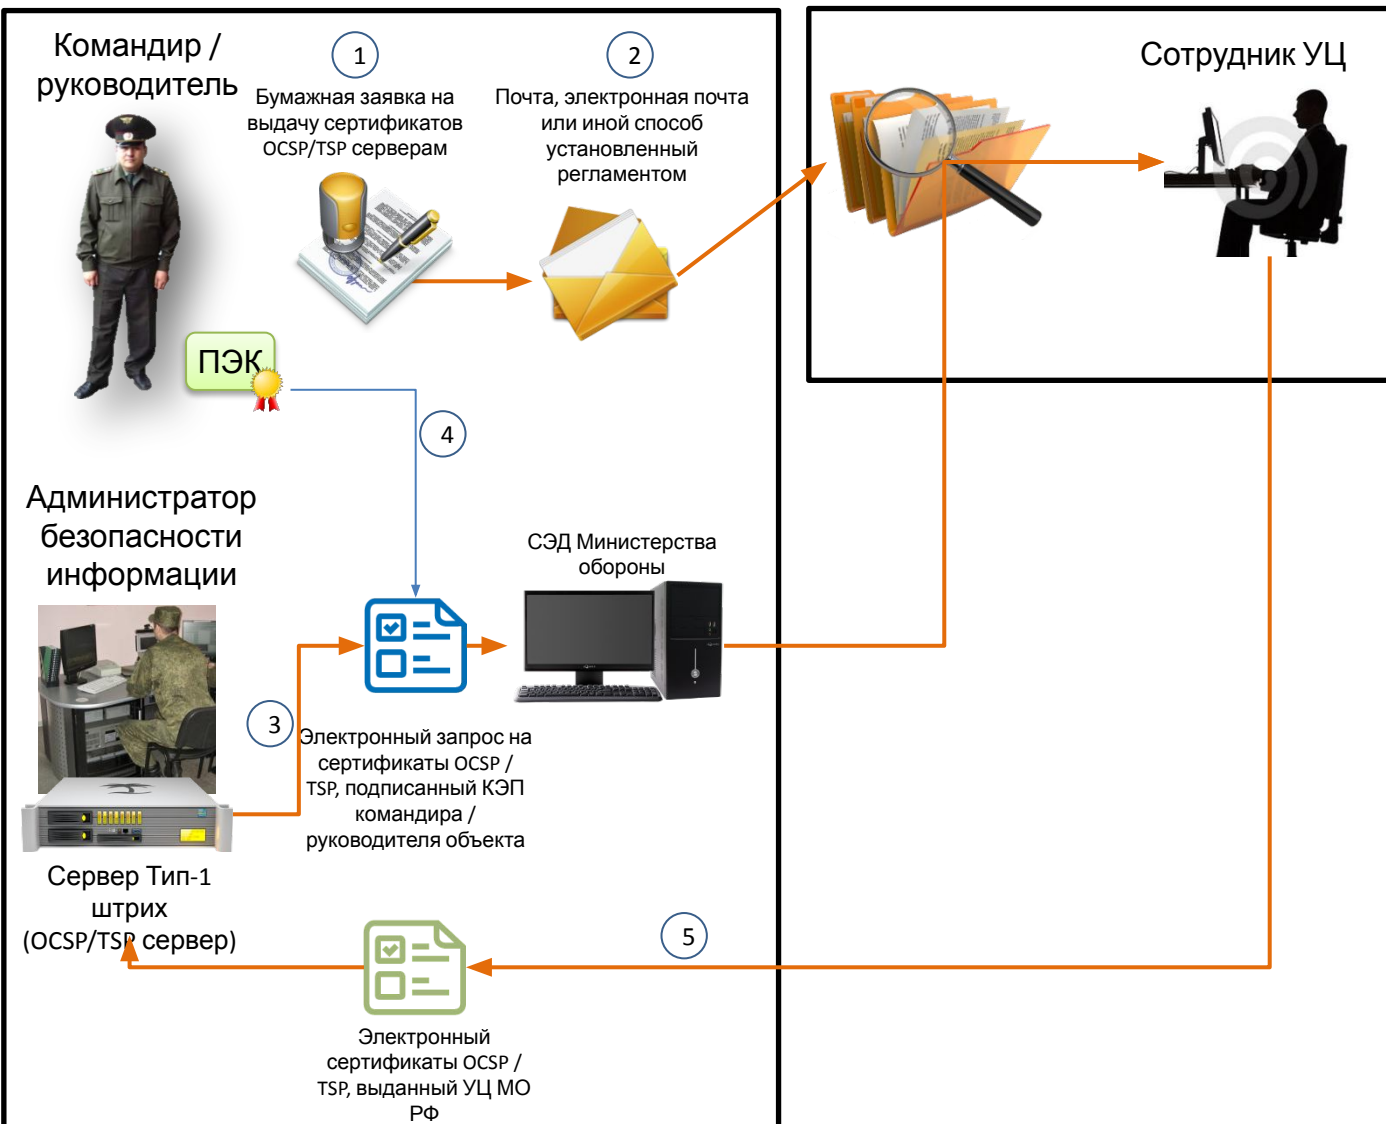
Командир / руководитель

1

Бумажная заявка на выдачу сертификатов OCSP/TSP серверам

2

Почта, электронная почта или иной способ установленный регламентом

Сотрудник УЦ

ПЭК

4

Администратор безопасности информации

СЭД Министерства обороны

3

Электронный запрос на сертификаты OCSP / TSP, подписанный КЭП командира / руководителя объекта

Сервер Тип-1 штрих (OCSP/TSP сервер)

5

Электронный сертификаты OCSP / TSP, выданный УЦ МО РФ